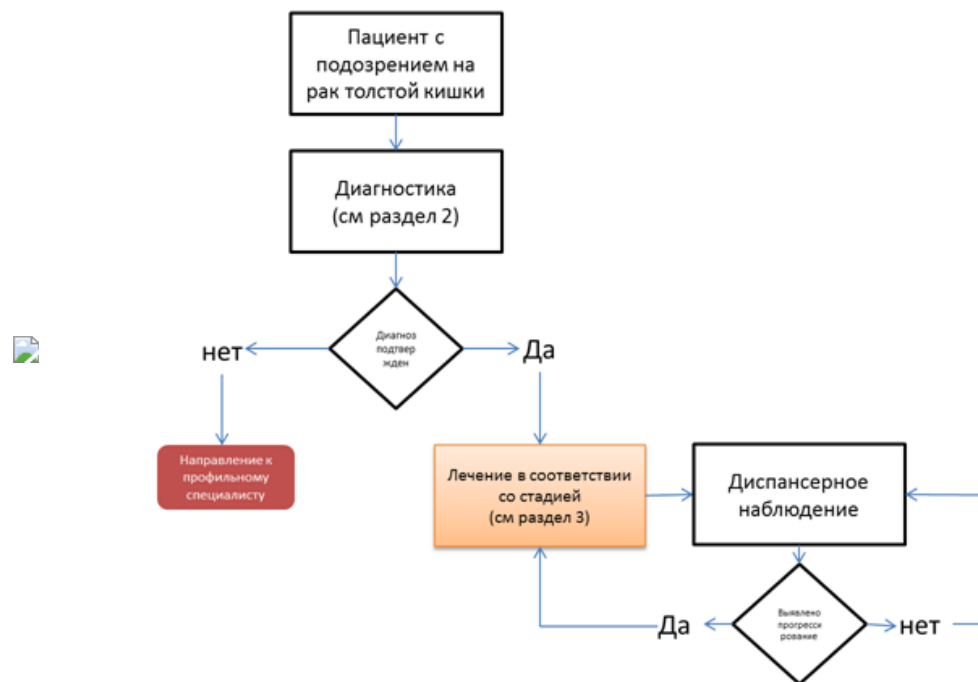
Пациент с подозрением на рак толстой кишки

Диагностика (см раздел 2)

Диагноз подтвер жден

нет

Да

Направление к профильному специалисту

Лечение в соответствии со стадией (см раздел 3)

Диспансерное наблюдение

Выявлено прогресси рование

Да

нет